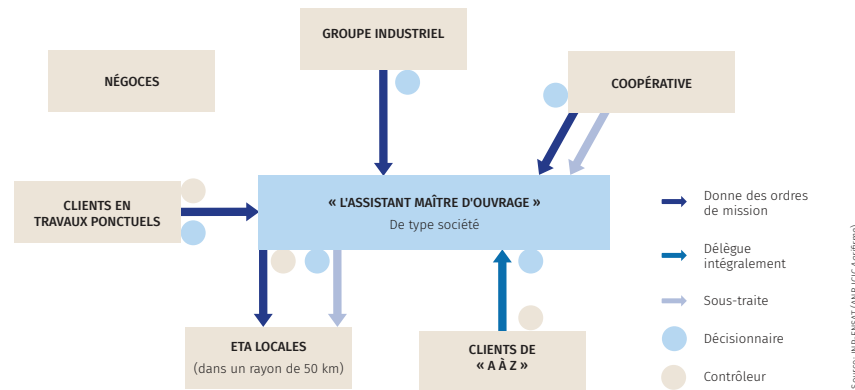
GROUPE INDUSTRIEL

NÉGOCES

COOPÉRATIVE

CLIENTS EN TRAVAUX PONCTUELS

« L'ASSISTANT MAÎTRE D'OUVRAGE »
De type société

ETA LOCALES
(dans un rayon de 50 km)

CLIENTS DE « A À Z »

Donne des ordres de mission

Délègue intégralement

Sous-traite

Décisionnaire

Contrôleur

Source : INP-ENSAT / ANR ICiC Agrifirme